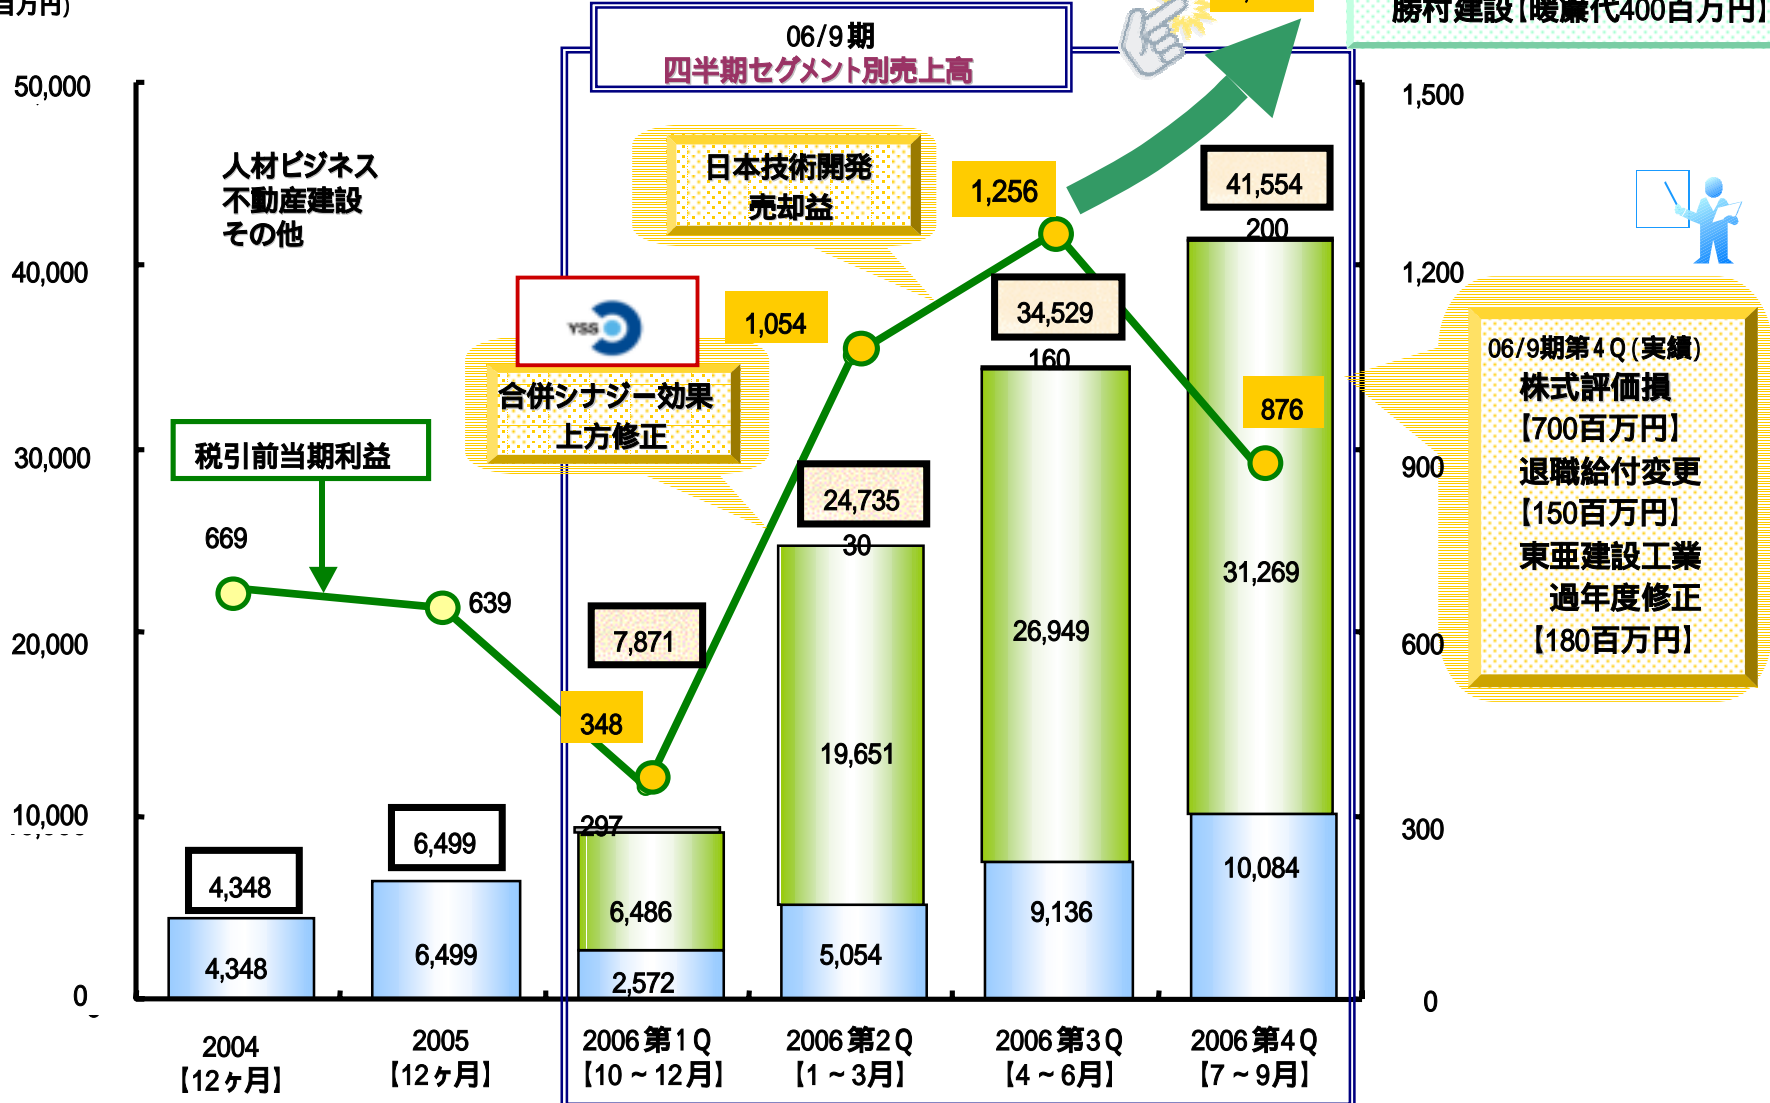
百万円)

06/9期
四半期セグメント別売上高

勝村建設【暖簾代400百万円】

50,000
40,000
30,000
20,000
10,000
0

1,500
1,200
900
600
300
0

人材ビジネス
不動産建設
その他

日本技術開発
売却益

1,256

41,554
200

YSS

1,054

34,529
160

合併シナジー効果
上方修正

876

06/9期第4Q(実績)
株式評価損
【700百万円】
退職給付変更
【150百万円】
東亜建設工業
過年度修正
【180百万円】

税引前当期利益

669

639

24,735
30

31,269

26,949

7,871

348

19,651

297

6,499

4,348

6,486

10,084

9,136

5,054

4,348

6,499

2,572

2004
【12ヶ月】

2005
【12ヶ月】

2006第1Q
【10～12月】

2006第2Q
【1～3月】

2006第3Q
【4～6月】

2006第4Q
【7～9月】